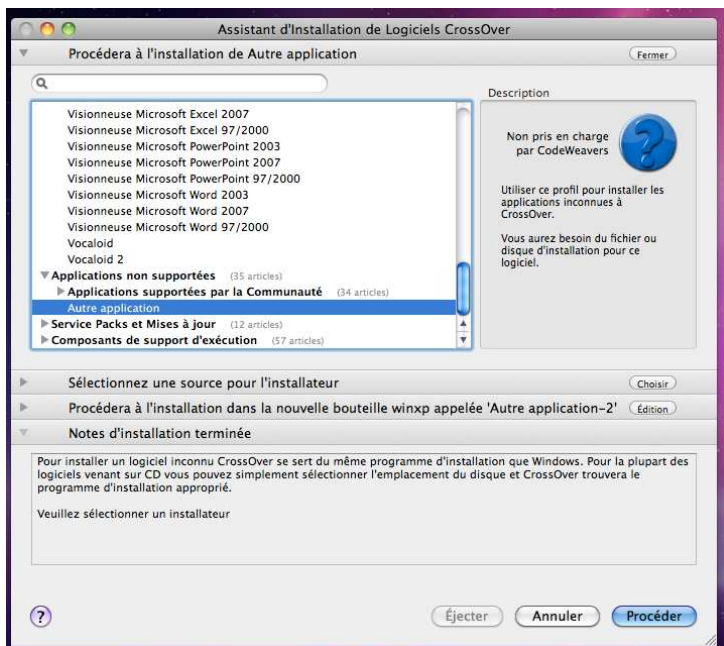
Assistant d'Installation de Logiciels CrossOver

Procédera à l'installation de Autre application

Fermer

Description

Visionneuse Microsoft Excel 2007
Visionneuse Microsoft Excel 97/2000
Visionneuse Microsoft PowerPoint 2003
Visionneuse Microsoft PowerPoint 2007
Visionneuse Microsoft PowerPoint 97/2000
Visionneuse Microsoft Word 2003
Visionneuse Microsoft Word 2007
Visionneuse Microsoft Word 97/2000
Vocaloid
Vocaloid 2
Applications non supportées (35 articles)
Applications supportées par la Communauté (34 articles)
Autre application
Service Packs et Mises à jour (12 articles)
Composants de support d'exécution (57 articles)

Non pris en charge par CodeWeavers

Utiliser ce profil pour installer les applications inconnues à CrossOver.

Vous aurez besoin du fichier ou disque d'installation pour ce logiciel.

Sélectionnez une source pour l'installateur

Choisir

Procédera à l'installation dans la nouvelle bouteille winxp appelée 'Autre application-2'

Édition

Notes d'installation terminée

Pour installer un logiciel inconnu CrossOver se sert du même programme d'installation que Windows. Pour la plupart des logiciels venant sur CD vous pouvez simplement sélectionner l'emplacement du disque et CrossOver trouvera le programme d'installation approprié.

Veuillez sélectionner un installateur

?

Éjecter

Annuler

Procéder